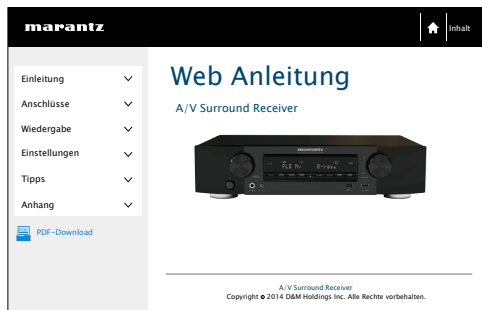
marantz

Inhalt

Einleitung
Anschlüsse
Wiedergabe
Einstellungen
Tipps
Anhang

PDF-Download

Web Anleitung

A/V Surround Receiver

A/V Surround Receiver
Copyright © 2014 D&M Holdings Inc. Alle Rechte vorbehalten.